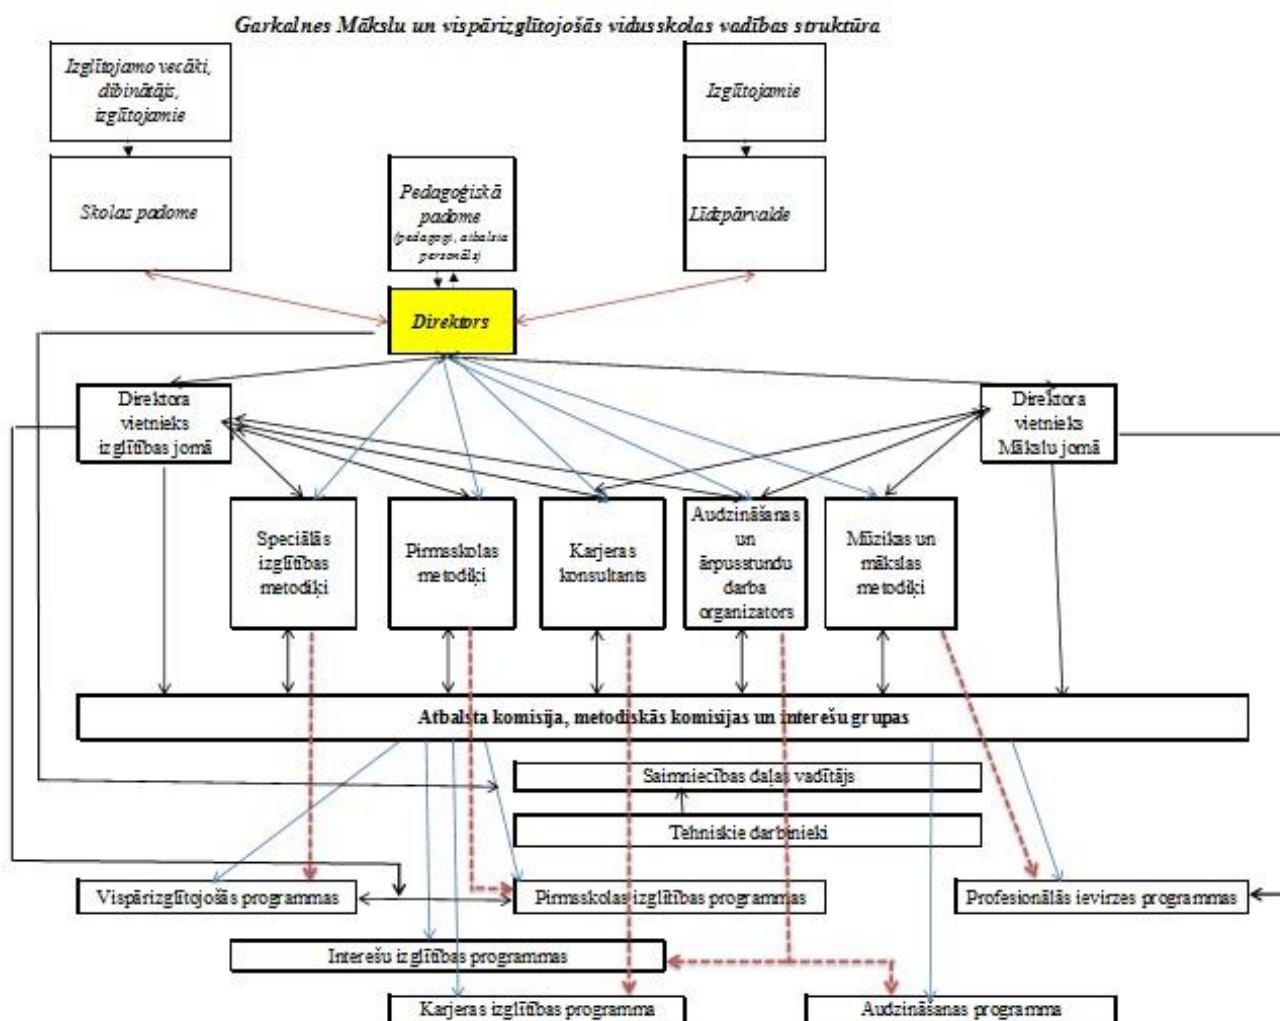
Garkalnes Mākslu un vispārizglītojošās vidusskolas vadības struktūra

Izglītojamo vecāki, dibinātājs, izglītojamie

Skolas padome

Pedagoģiskā padome (pedagogi, atbalsta personāls)

Izglītojamie

Līdzpārvalde

Direktors

Direktora vietnieks izglītības jomā

Direktora vietnieks Mākslu jomā

Speciālās izglītības metodiķi

Pirmsskolas metodiķi

Karjeras konsultants

Audzināšanas un ārpusstundu darba organizators

Mūzikas un mākslas metodiķi

Atbalsta komisija, metodiskās komisijas un interešu grupas

Saimniecības daļas vadītājs

Tehniskie darbinieki

Vispārizglītojošās programmas

Pirmsskolas izglītības programmas

Profesionālās ievirzes programmas

Interešu izglītības programmas

Karjeras izglītības programma

Audzināšanas programma